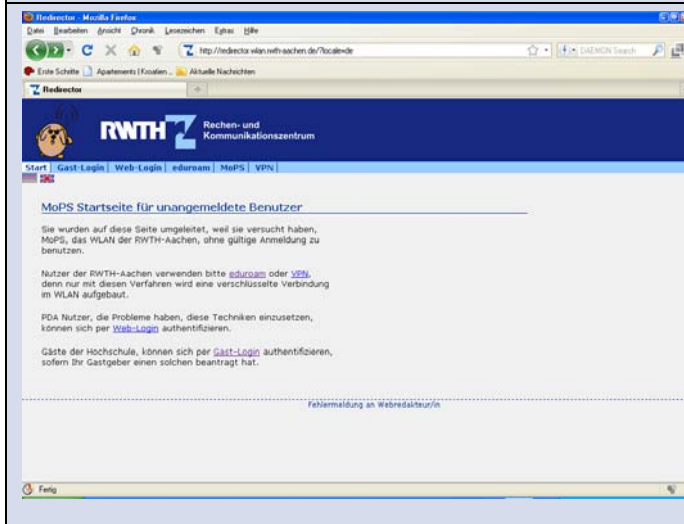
Redirector - Mozilla Firefox
Datei Bearbeiten Ansicht Chronik Lesezeichen Extras Hilfe
http://redirector.wlan.rwth-aachen.de/?locale=de
DAEMON Search
Erste Schritte Apartements (Kroatien... Aktuelle Nachrichten
Redirector
RWTH
Rechen- und Kommunikationszentrum
Start | Gast-Login | Web-Login | eduroam | MoPS | VPN

MoPS Startseite für unangemeldete Benutzer

Sie wurden auf diese Seite umgeleitet, weil sie versucht haben, MoPS, das WLAN der RWTH-Aachen, ohne gültige Anmeldung zu benutzen.

Nutzer der RWTH-Aachen verwenden bitte eduroam oder VPN, denn nur mit diesen Verfahren wird eine verschlüsselte Verbindung im WLAN aufgebaut.

PDA Nutzer, die Probleme haben, diese Techniken einzusetzen, können sich per Web-Login authentifizieren.

Gäste der Hochschule, können sich per Gast-Login authentifizieren, sofern Ihr Gastgeber einen solchen beantragt hat.

Fehlermeldung an Webredakteur/in

Fertig